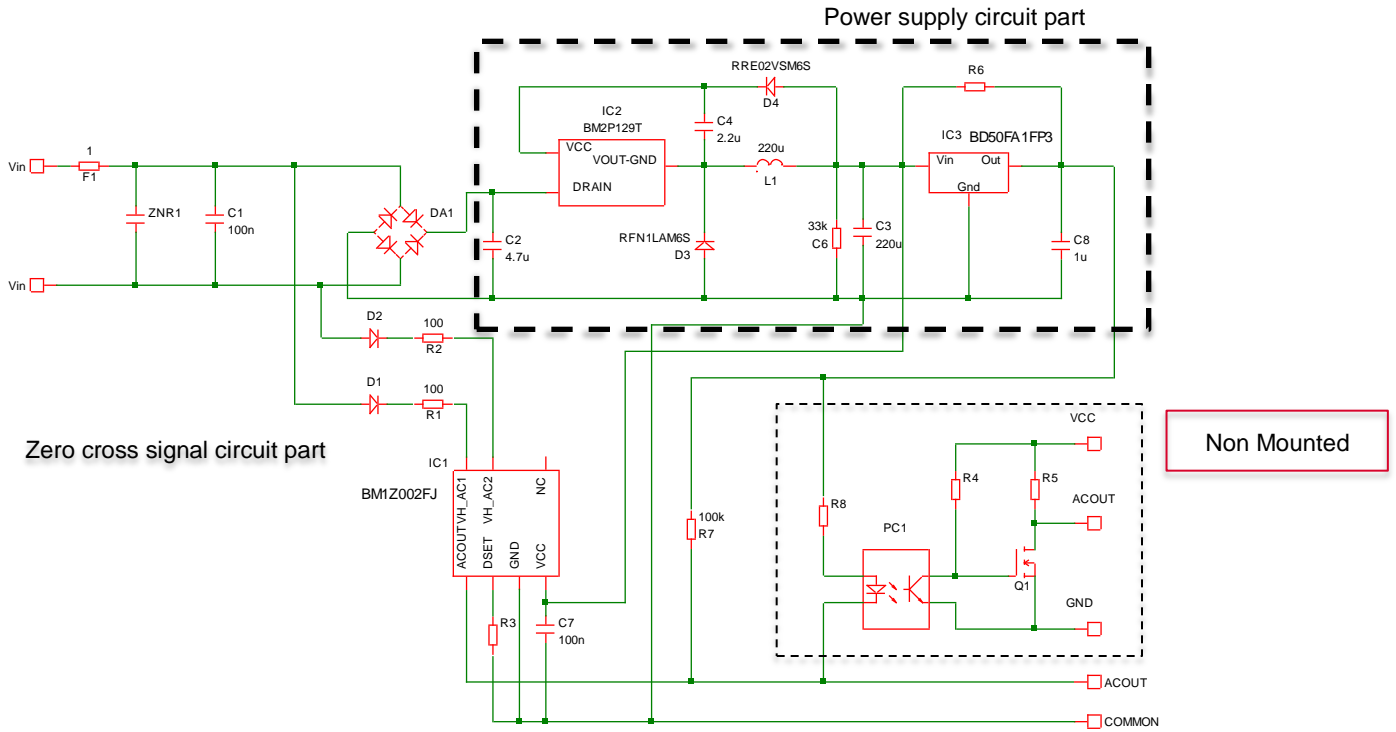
Power supply circuit part

RRE02VSM6S
D4
R6
IC2
BM2P129T
C4
2.2u
IC3 BD50FA1FP3
VCC
VOUT-GND
220u
L1
Vin
Out
Gnd
DRAIN
Vin
1
F1
ZNR1
C1
100n
DA1
C2
4.7u
RFN1LAM6S
D3
33k
C6
C3
220u
C8
1u
Vin
D2
100
R2
D1
100
R1
Zero cross signal circuit part
IC1
BM1Z002FJ
ACOUT
VH_AC1
VH_AC2
NC
DSET
GND
VCC
R3
C7
100n
100k
R7
R8
PC1
R4
R5
VCC
ACOUT
Q1
GND
Non Mounted
ACOUT
COMMON